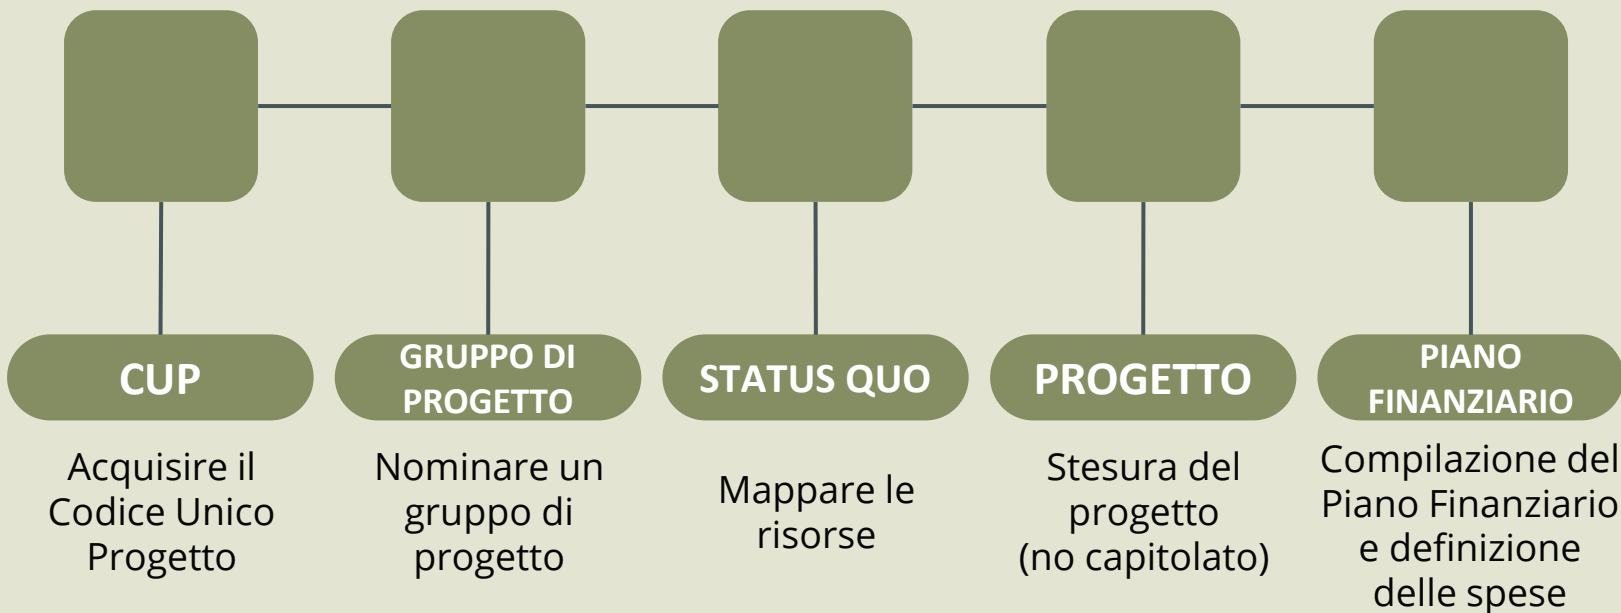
CUP

Acquisire il Codice Unico Progetto

GRUPPO DI PROGETTO

Nominare un gruppo di progetto

STATUS QUO

Mappare le risorse

PROGETTO

Stesura del progetto (no capitolato)

PIANO FINANZIARIO

Compilazione del Piano Finanziario e definizione delle spese